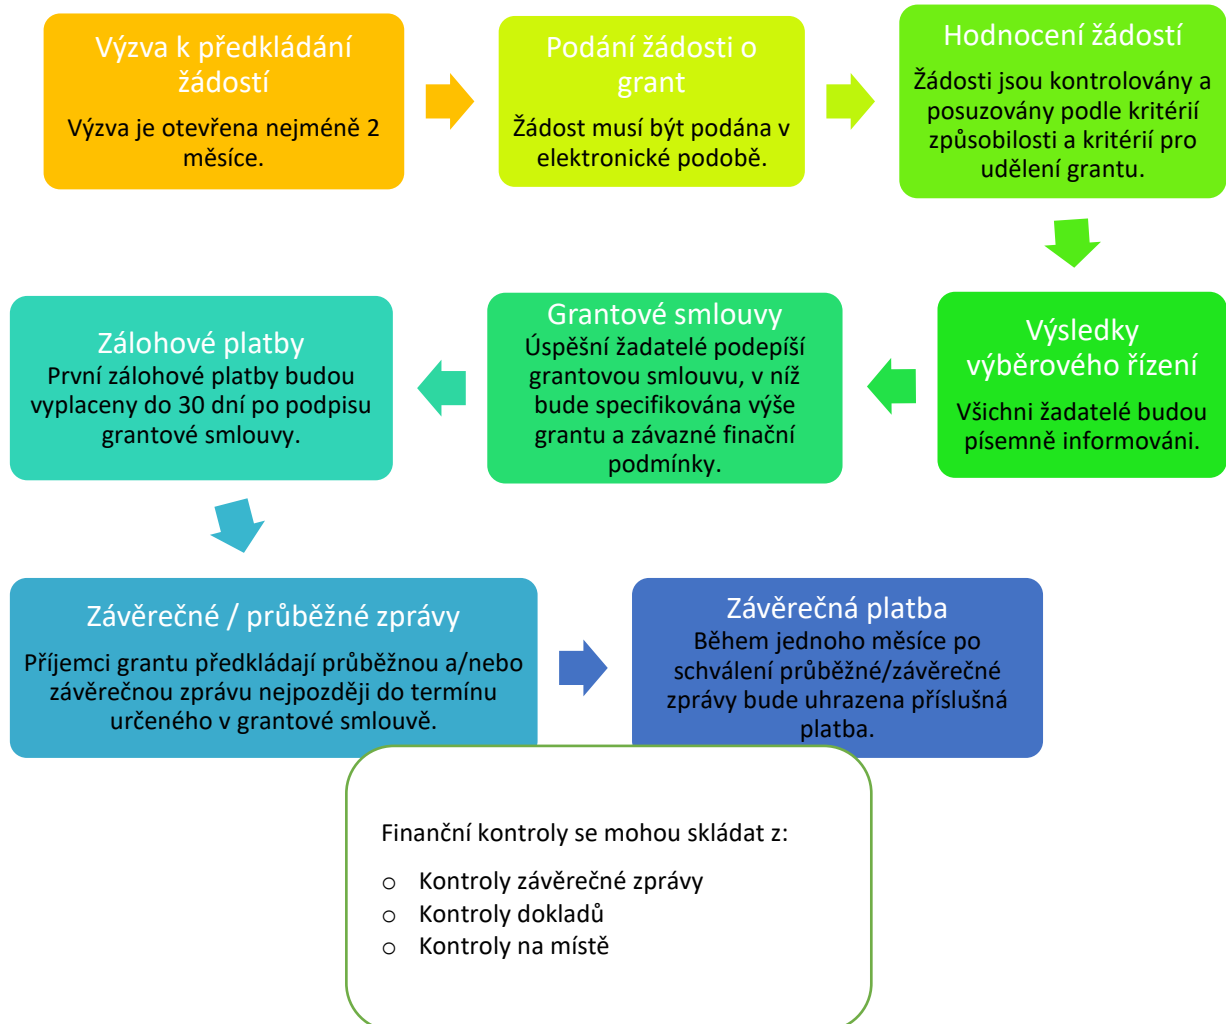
Výzva k předkládání žádostí

Výzva je otevřena nejméně 2 měsíce.

Podání žádosti o grant

Žádost musí být podána v elektronické podobě.

Hodnocení žádostí

Žádosti jsou kontrolovány a posuzovány podle kritérií způsobilosti a kritérií pro udělení grantu.

Výsledky výběrového řízení

Všichni žadatelé budou písemně informováni.

Grantové smlouvy

Úspěšní žadatelé podepíší grantovou smlouvu, v níž bude specifikována výše grantu a závazné finační podmínky.

Zálohové platby

První zálohové platby budou vyplaceny do 30 dní po podpisu grantové smlouvy.

Závěrečné / průběžné zprávy

Příjemci grantu předkládají průběžnou a/nebo závěrečnou zprávu nejpozději do termínu určeného v grantové smlouvě.

Závěrečná platba

Během jednoho měsíce po schválení průběžné/závěrečné zprávy bude uhrazena příslušná platba.

Finanční kontroly se mohou skládat z:

o Kontroly závěrečné zprávy
o Kontroly dokladů
o Kontroly na místě